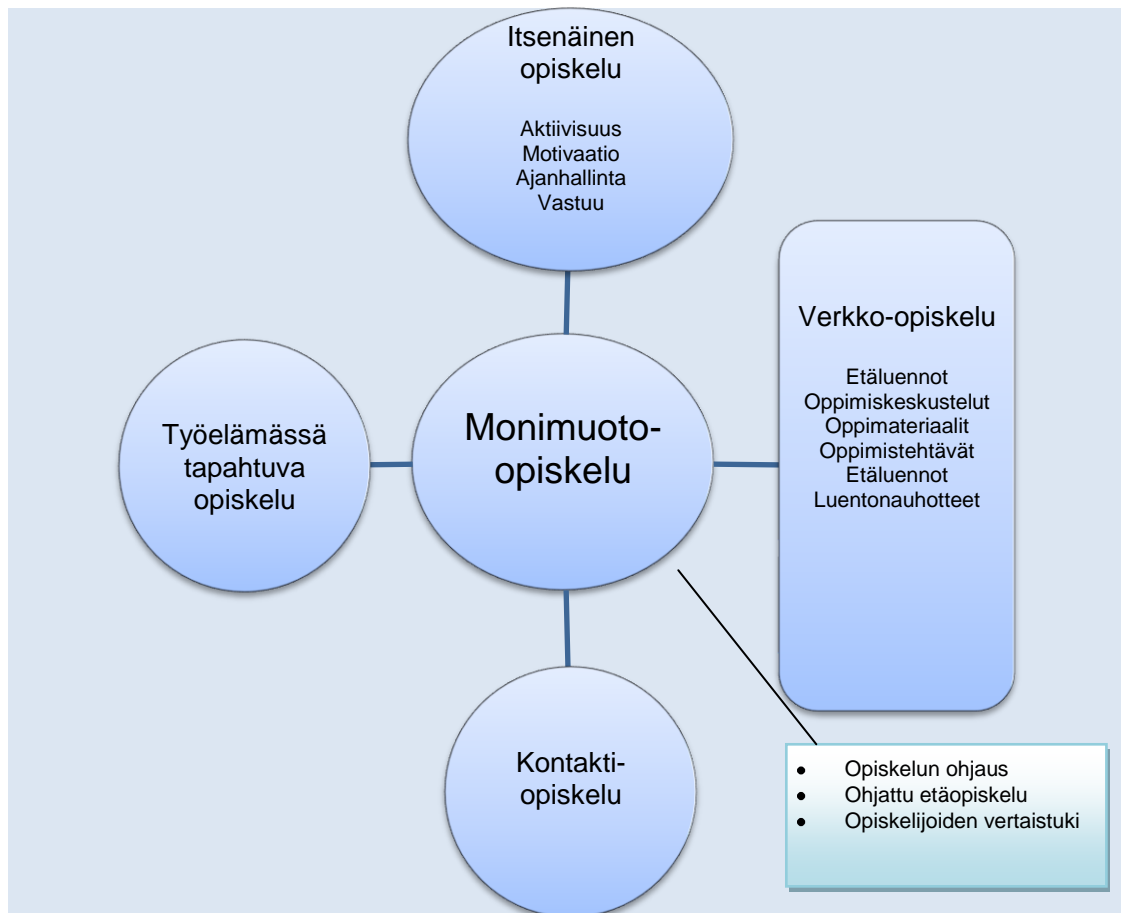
Itsenäinen opiskelu

Aktiivisuus
Motivaatio
Ajanhallinta
Vastuu

Verkko-opiskelu

Etäluennot
Oppimiskeskustelut
Oppimateriaalit
Oppimistehtävät
Etäluennot
Luentonauhotteet

Työelämässä tapahtuva opiskelu

Monimuoto-opiskelu

Kontakti-opiskelu

- Opiskelun ohjaus
- Ohjattu etäopiskelu
- Opiskelijoiden vertaistuki